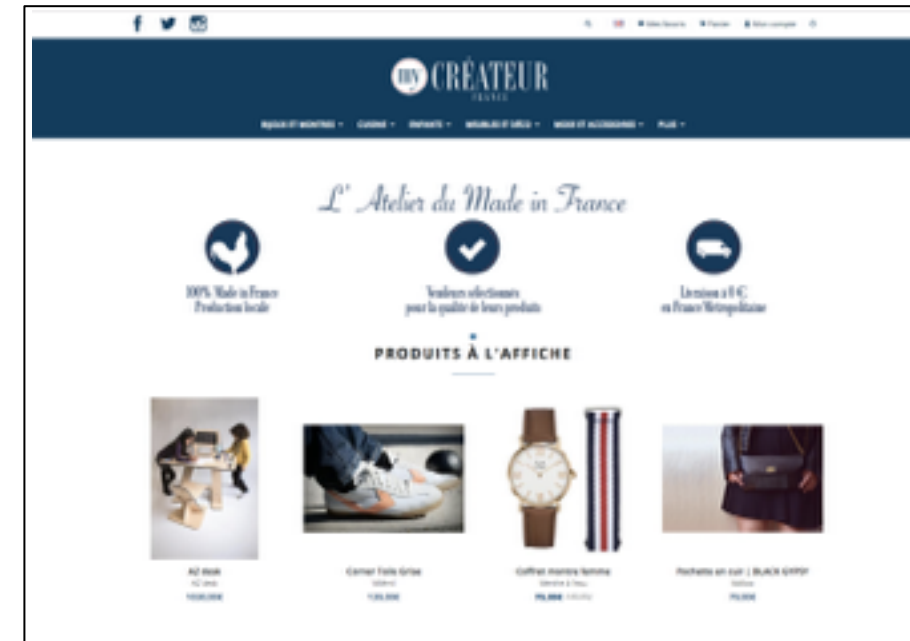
my CRÉATEUR
FRANCE

BIJOUX ET MONTRES · CUISINE · ENFANTS · MEUBLES ET DÉCO · MODE ET ACCESSOIRES · PLUS

L' Atelier du Made in France

100% Made in France
Production locale

Vendeurs sélectionnés
pour la qualité de leurs produits

Livraison à 0 €
en France Métropolitaine

PRODUITS À L'AFFICHE

AZ desk
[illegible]
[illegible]

Corner Toile Grise
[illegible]
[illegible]

Coffret montre femme
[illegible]
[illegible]

Pochette en cuir | BLACK GYPSY
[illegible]
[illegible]